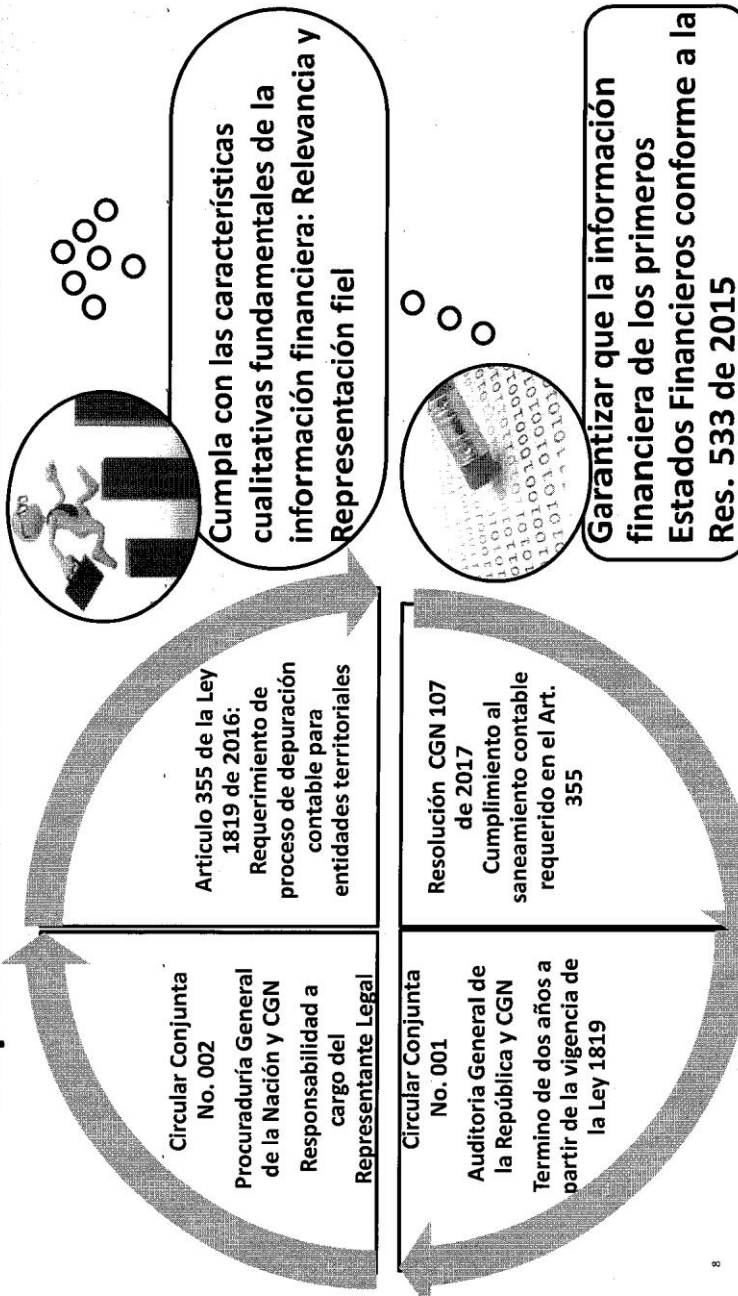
Circular Conjunta No. 002

Procuraduría General de la Nación y CGN

Responsabilidad a cargo del Representante Legal

Articulo 355 de la Ley 1819 de 2016: Requerimiento de proceso de depuración contable para entidades territoriales

Circular Conjunta No. 001

Auditoria General de la República y CGN

Termino de dos años a partir de la vigencia de la Ley 1819

Resolución CGN 107 de 2017

Cumplimiento al saneamiento contable requerido en el Art. 355

Cumpla con las características cualitativas fundamentales de la información financiera: Relevancia y Representación fiel

Garantizar que la información financiera de los primeros Estados Financieros conforme a la Res. 533 de 2015

8